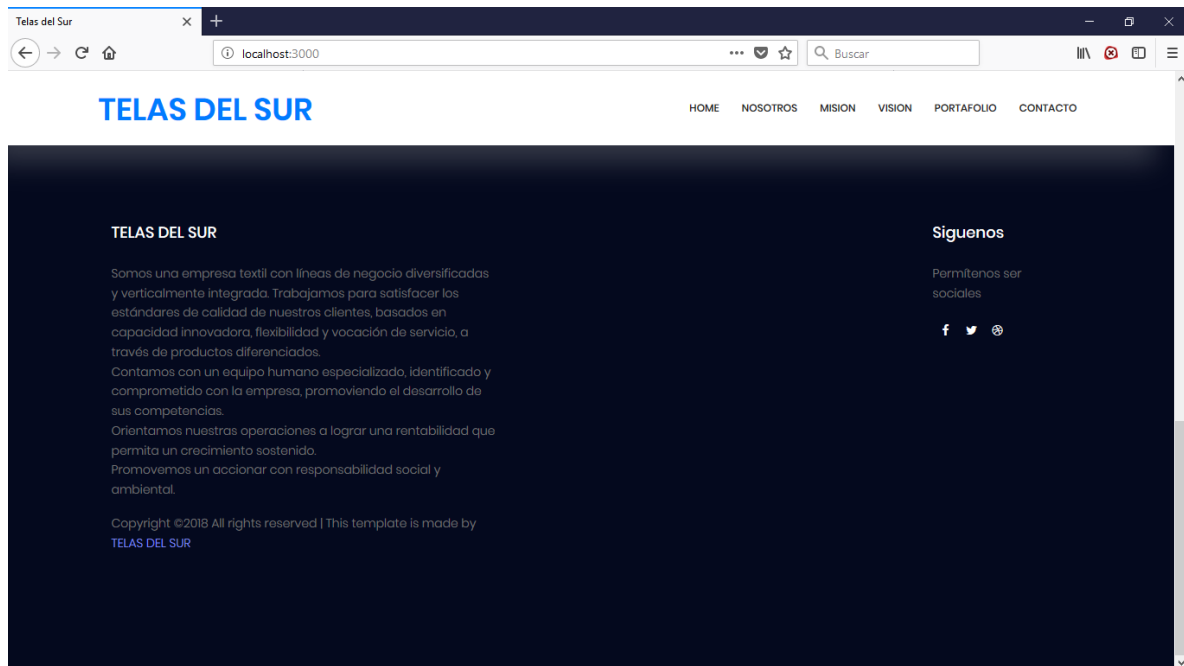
Telas del Sur

localhost:3000

Buscar

TELAS DEL SUR

HOME NOSOTROS MISION VISION PORTAFOLIO CONTACTO

TELAS DEL SUR

Somos una empresa textil con líneas de negocio diversificadas y verticalmente integrada. Trabajamos para satisfacer los estándares de calidad de nuestros clientes, basados en capacidad innovadora, flexibilidad y vocación de servicio, a través de productos diferenciados.
Contamos con un equipo humano especializado, identificado y comprometido con la empresa, promoviendo el desarrollo de sus competencias.
Orientamos nuestras operaciones a lograr una rentabilidad que permita un crecimiento sostenido.
Promovemos un accionar con responsabilidad social y ambiental.

Copyright ©2018 All rights reserved | This template is made by TELAS DEL SUR

Siguenos

Permítenos ser sociales